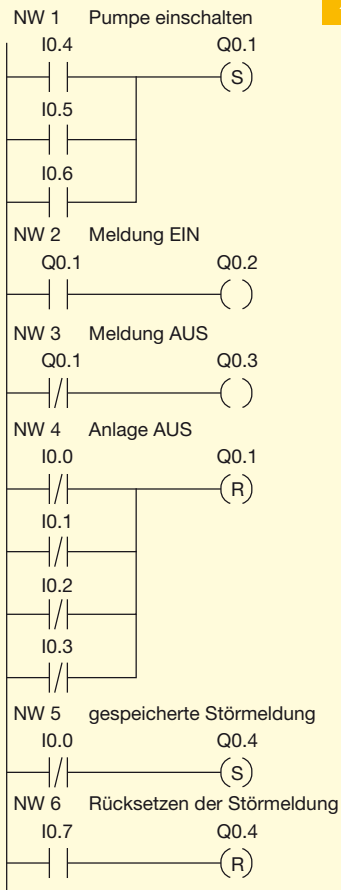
NW 1 Pumpe einschalten

I0.4

Q0.1

S

I0.5

I0.6

NW 2 Meldung EIN

Q0.1

Q0.2

NW 3 Meldung AUS

Q0.1

Q0.3

NW 4 Anlage AUS

I0.0

Q0.1

R

I0.1

I0.2

I0.3

NW 5 gespeicherte Störmeldung

I0.0

Q0.4

S

NW 6 Rücksetzen der Störmeldung

I0.7

Q0.4

R